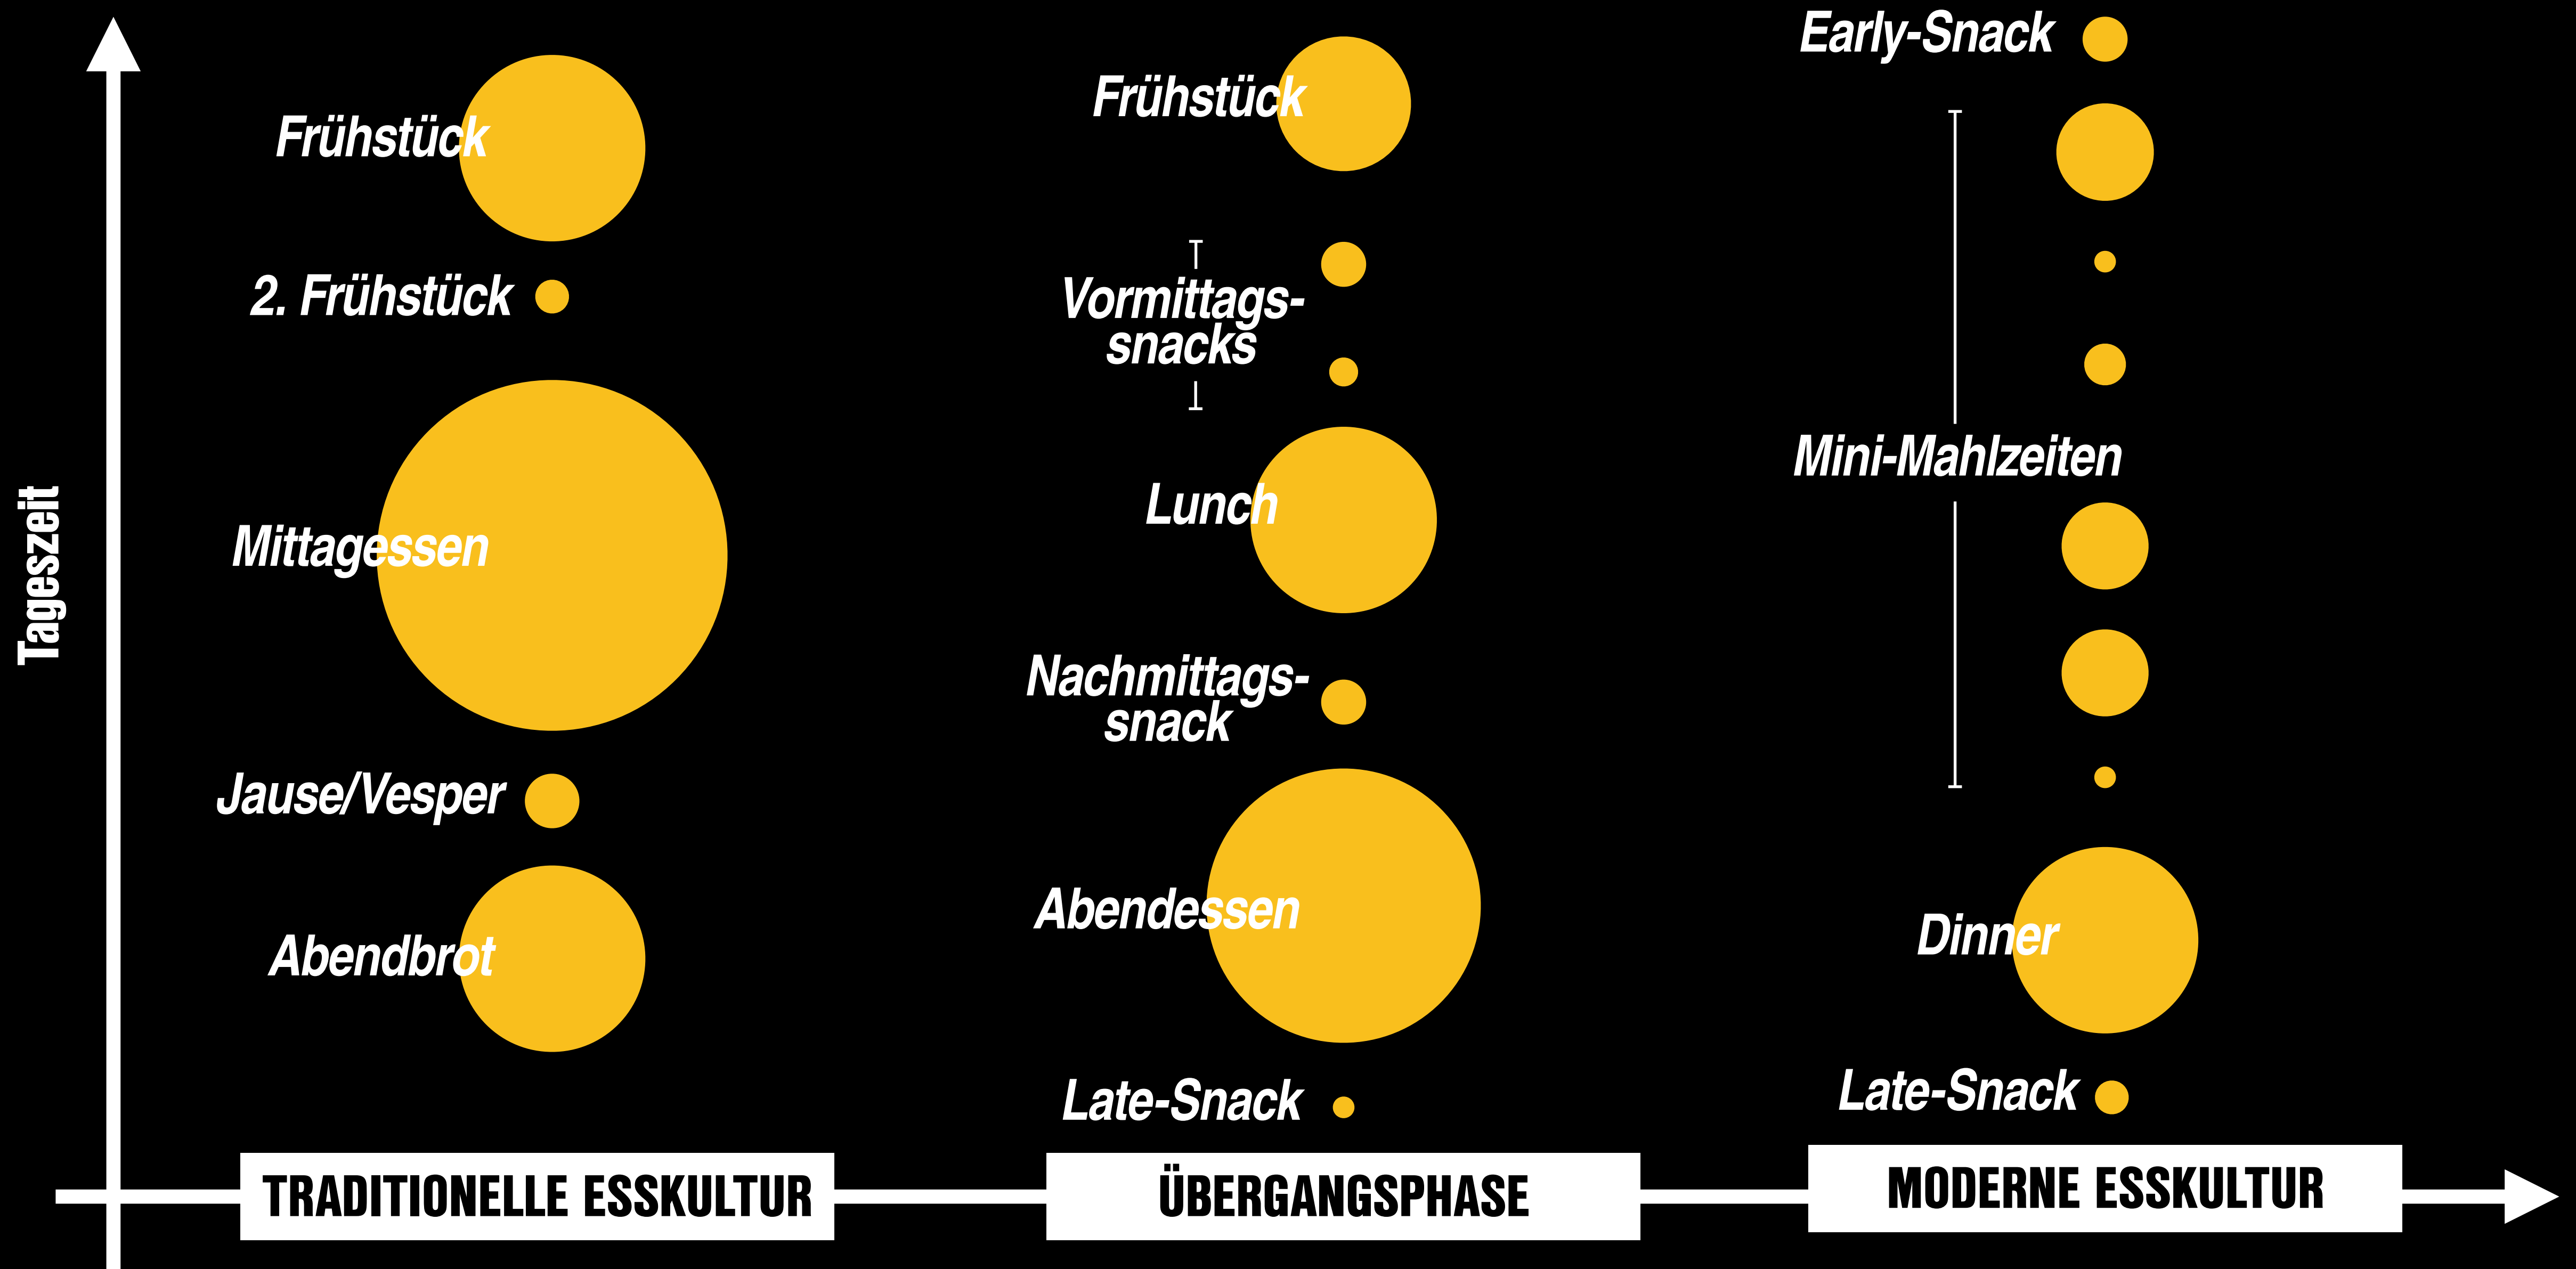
Tageszeit

Frühstück

2. Frühstück

Mittagessen

Jause/Vesper

Abendbrot

TRADITIONELLE ESSKULTUR

Frühstück

Vormittagssnacks

Lunch

Nachmittagssnack

Abendessen

Late-Snack

ÜBERGANGSPHASE

Early-Snack

Mini-Mahlzeiten

Dinner

Late-Snack

MODERNE ESSKULTUR